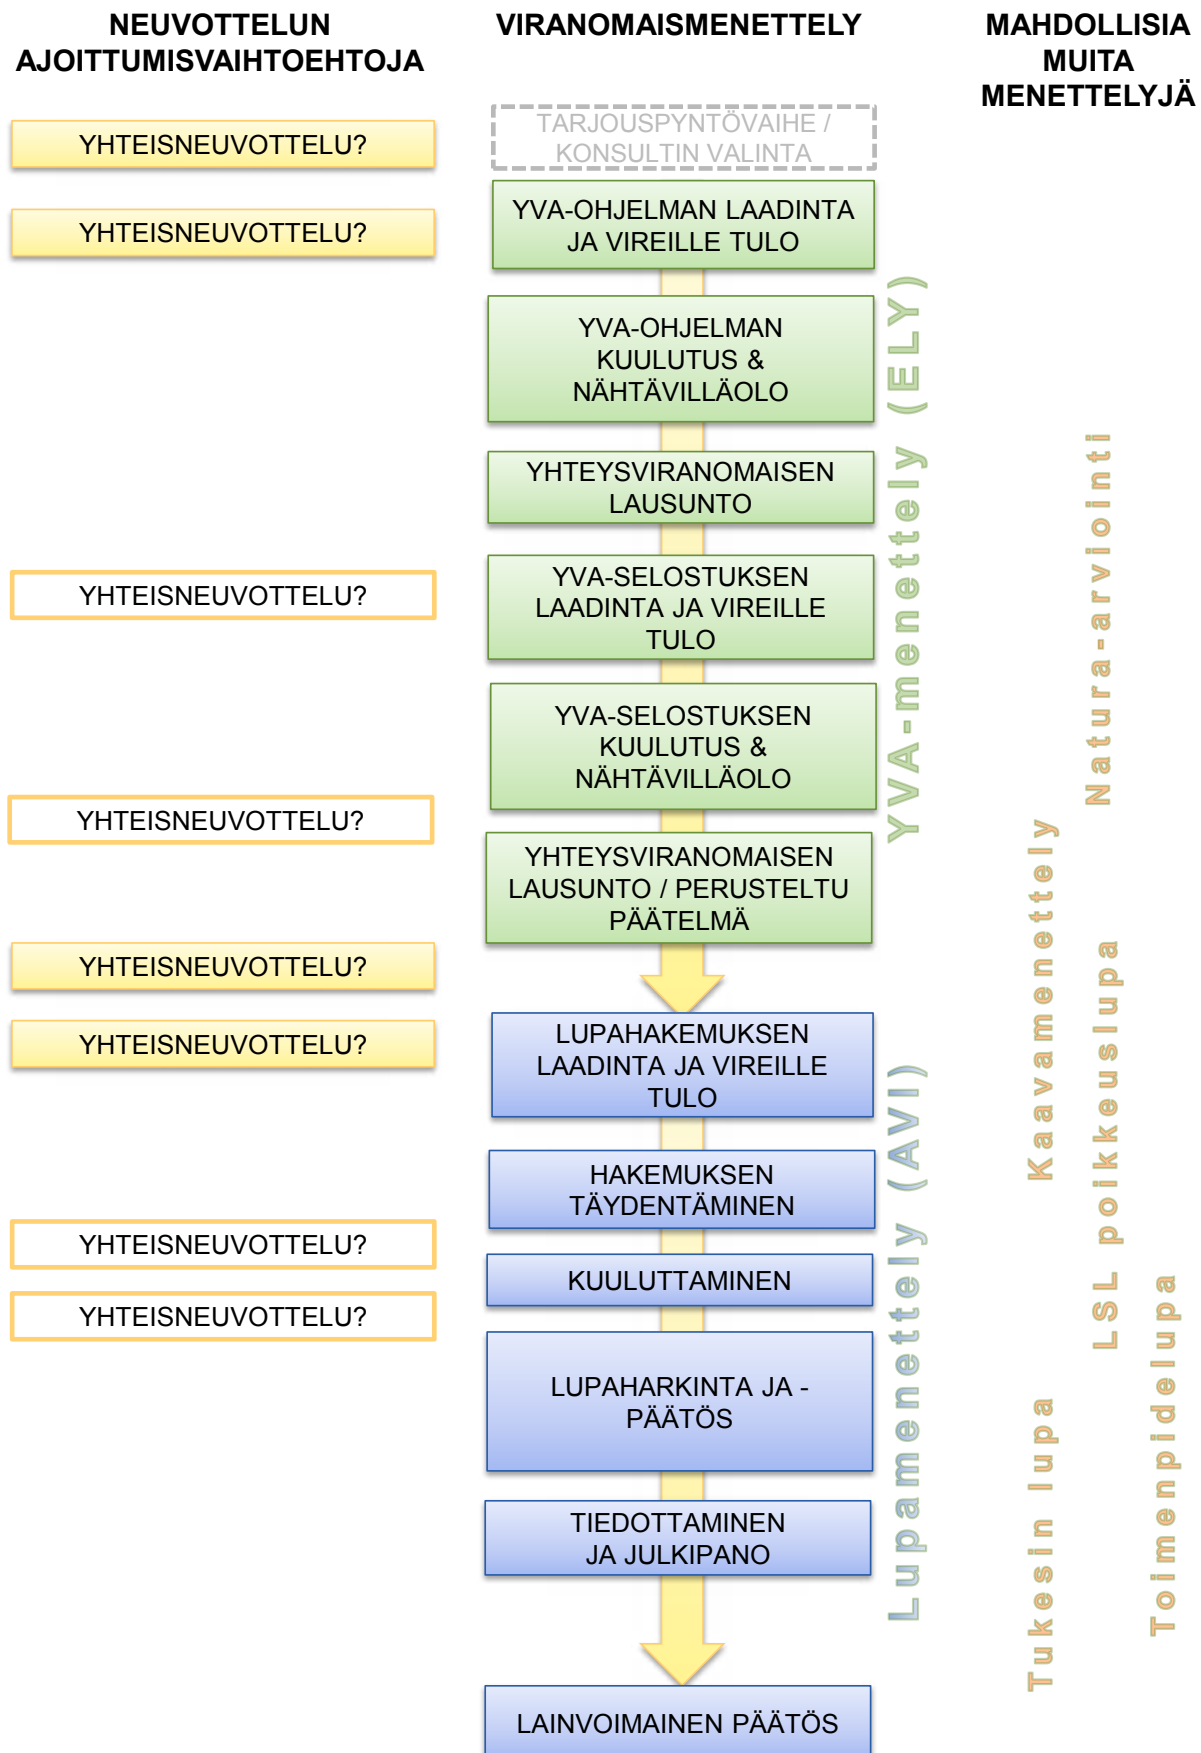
NEUVOTTELUN AJOITTUMISVAIHTOEHTOJA

VIRANOMAISMENETTELY

MAHDOLLISIA MUITA MENETTELYJÄ

YHTEISNEUVOTTELU?

TARJOUSPYNTÖVAIHE / KONSULTIN VALINTA

YHTEISNEUVOTTELU?

YVA-OHJELMAN LAADINTA JA VIREILLE TULO

YVA-OHJELMAN KUULUTUS & NÄHTÄVILLÄOLO

YHTEYSVIRANOMAISEN LAUSUNTO

YHTEISNEUVOTTELU?

YVA-SELOSTUKSEN LAADINTA JA VIREILLE TULO

YVA-SELOSTUKSEN KUULUTUS & NÄHTÄVILLÄOLO

YHTEISNEUVOTTELU?

YHTEYSVIRANOMAISEN LAUSUNTO / PERUSTELTU PÄÄTELMÄ

YVA-menettely (ELY)

YHTEISNEUVOTTELU?

YHTEISNEUVOTTELU?

LUPAHAKEMUKSEN LAADINTA JA VIREILLE TULO

HAKEMUKSEN TÄYDENTÄMINEN

YHTEISNEUVOTTELU?

KUULUTTAMINEN

YHTEISNEUVOTTELU?

LUPAHARKINTA JA -PÄÄTÖS

TIEDOTTAMINEN JA JULKIPANO

LAINVOIMAINEN PÄÄTÖS

Lupamenettely (AVI)

Natura-arviointi

Kaavamenettely

LSL poikkeuslupa

Tukesin lupa

Toimenpidelupa